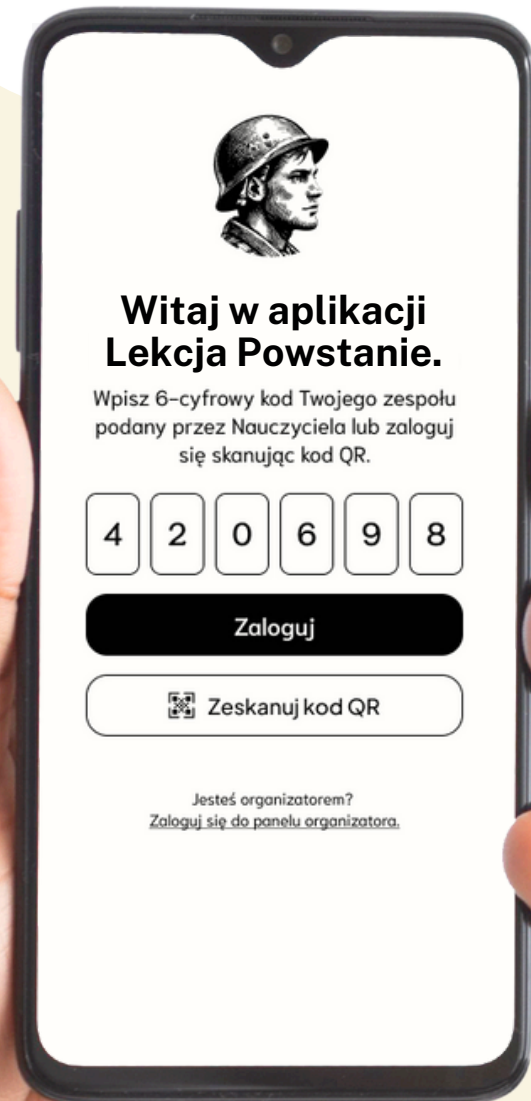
Witaj w aplikacji Lekcja Powstanie.

Wpisz 6-cyfrowy kod Twojego zespołu podany przez Nauczyciela lub zaloguj się skanując kod QR.

| 4 | 2 | 0 | 6 | 9 | 8 |
|---|---|---|---|---|---|

Zaloguj

Zeskanuj kod QR

Jesteś organizatorem?
Zaloguj się do panelu organizatora.